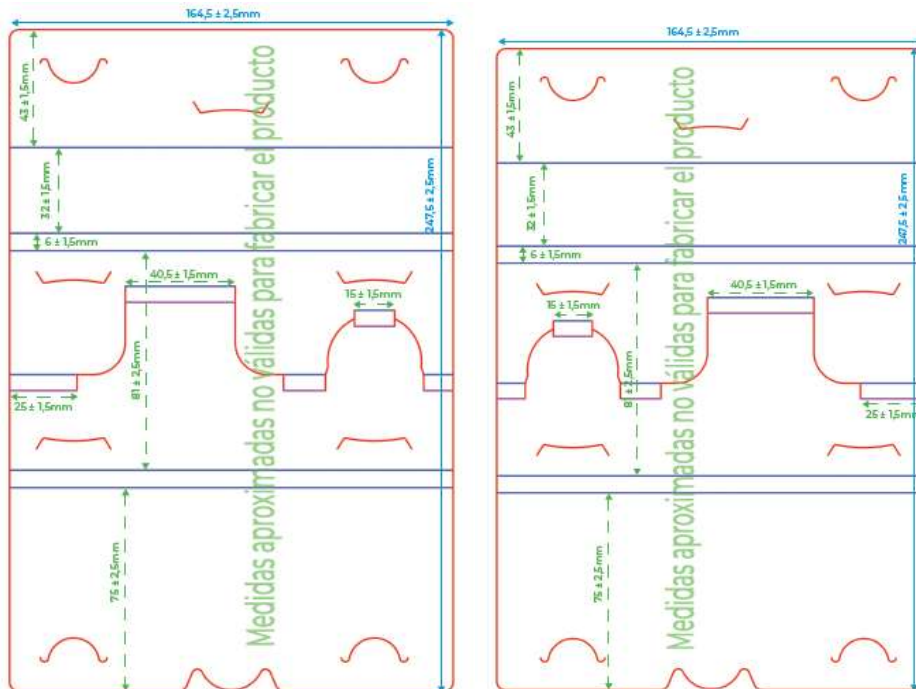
164,5 ± 2,5mm
43 ± 1,5mm
32 ± 1,5mm
6 ± 1,5mm
40,5 ± 1,5mm
15 ± 1,5mm
247,5 ± 2,5mm
81 ± 2,5mm
25 ± 1,5mm
75 ± 2,5mm
Medidas aproximadas no válidas para fabricar el producto

164,5 ± 2,5mm
43 ± 1,5mm
32 ± 1,5mm
6 ± 1,5mm
15 ± 1,5mm
40,5 ± 1,5mm
247,5 ± 2,5mm
81 ± 2,5mm
25 ± 1,5mm
75 ± 2,5mm
Medidas aproximadas no válidas para fabricar el producto